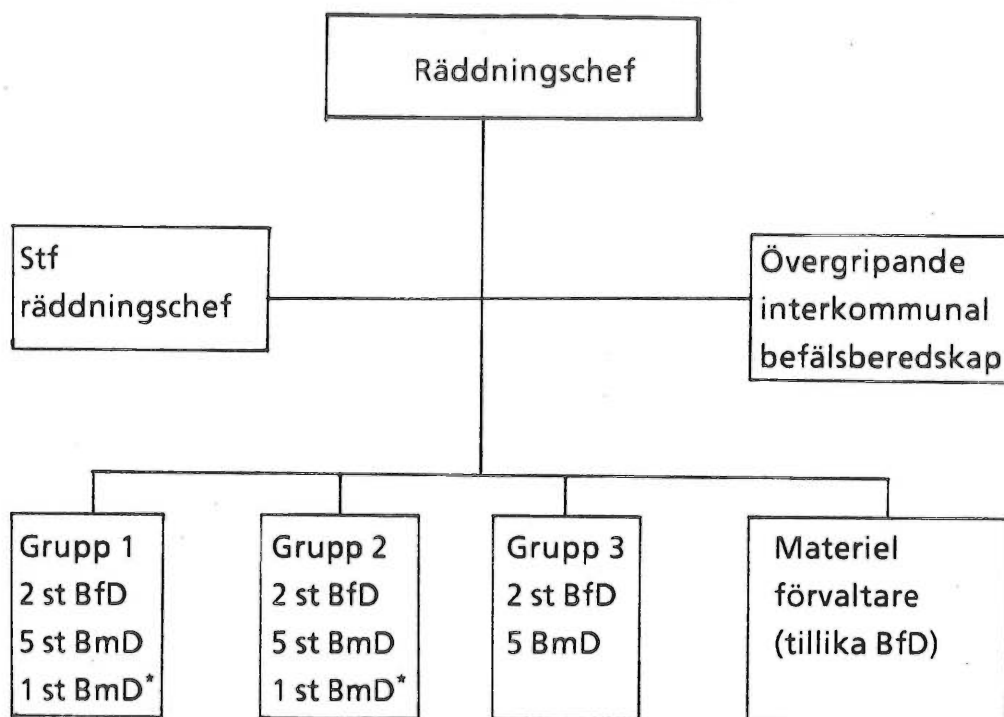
Räddningschef

Stf räddningschef

Övergripande interkommunal befälsberedskap

Grupp 1
2 st BfD
5 st BmD
1 st BmD*

Grupp 2
2 st BfD
5 st BmD
1 st BmD*

Grupp 3
2 st BfD
5 BmD

Materiel förvaltare (tillika BfD)